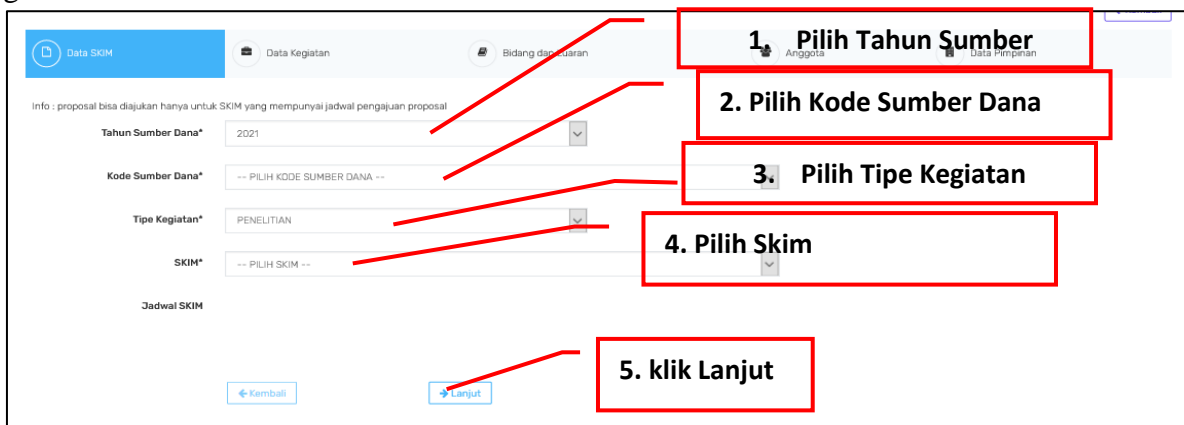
Data SKIM

Data Kegiatan

Bidang dan Luaran

Anggota

Data Pimpinan

1. Pilih Tahun Sumber

2. Pilih Kode Sumber Dana

Info : proposal bisa diajukan hanya untuk SKIM yang mempunyai jadwal pengajuan proposal

Tahun Sumber Dana* 2021

Kode Sumber Dana* -- PILIH KODE SUMBER DANA --

3. Pilih Tipe Kegiatan

Tipe Kegiatan* PENELITIAN

4. Pilih Skim

SKIM* -- PILIH SKIM --

Jadwal SKIM

5. klik Lanjut

← Kembali

→ Lanjut